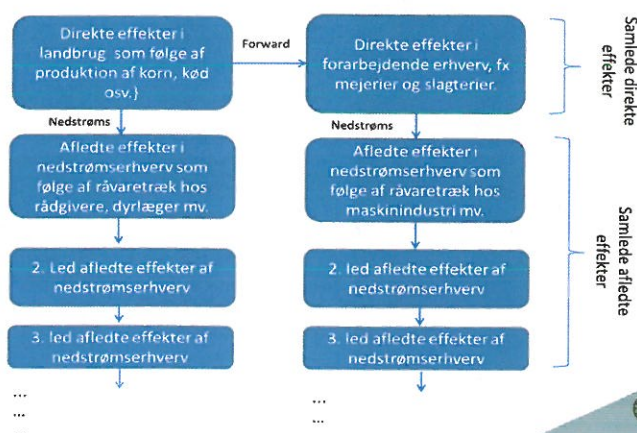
Direkte effekter i landbrug som følge af produktion af korn, kød osv.)

Forward

Direkte effekter i forarbejdende erhverv, fx mejerier og slagterier.

Samlede direkte effekter

Nedstrøms

Afledte effekter i nedstrømserhverv som følge af råvaretræk hos rådgivere, dyrlæger mv.

2. Led afledte effekter af nedstrømserhverv

3. led afledte effekter af nedstrømserhverv

...
...

Nedstrøms

Afledte effekter i nedstrømserhverv som følge af råvaretræk hos maskinindustri mv.

2. led afledte effekter af nedstrømserhverv

3. led afledte effekter af nedstrømserhverv

...
...

Samlede afledte effekter